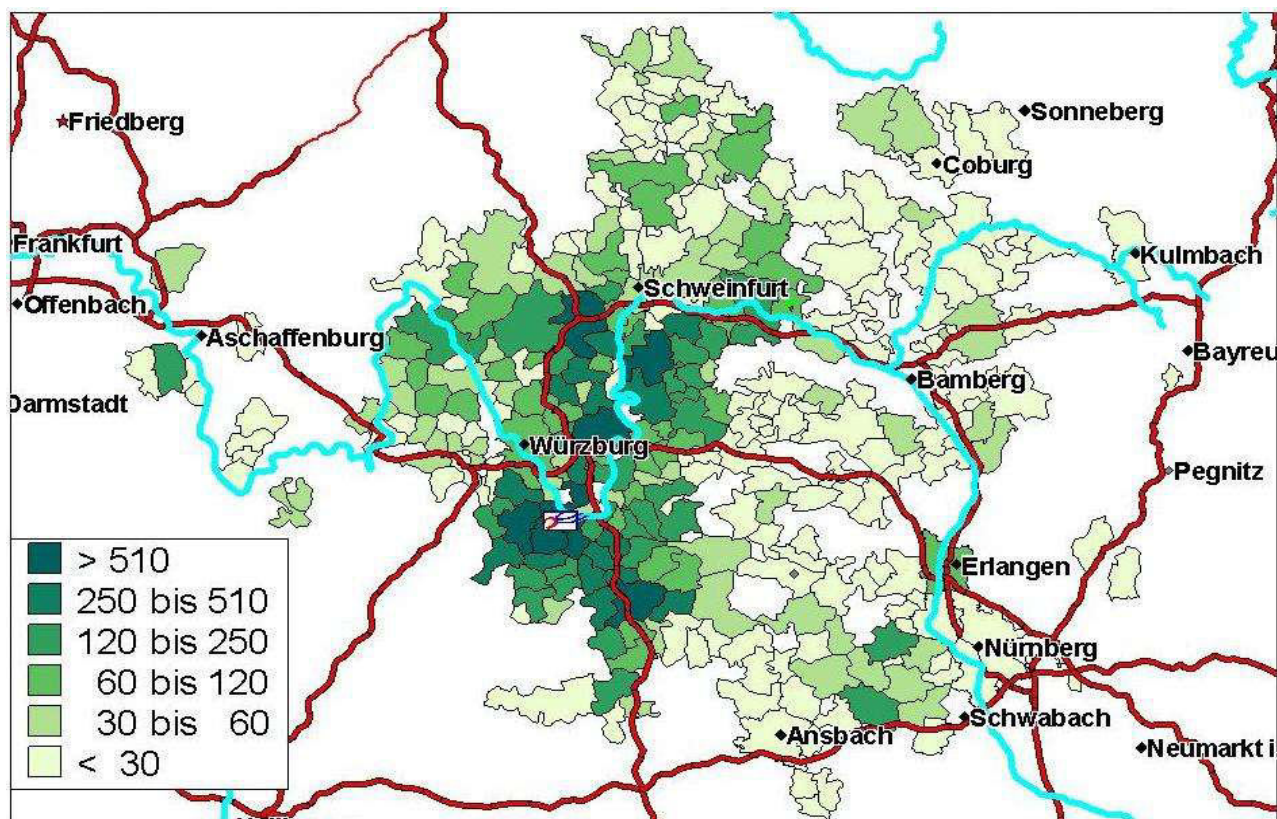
Friedberg
Sonneberg
Coburg
Frankfurt
Kulmbach
Schweinfurt
Offenbach
Aschaffenburg
Bayreu
Bamberg
Darmstadt
Würzburg
Pegnitz
Erlangen
Nürnberg
Schwabach
Ansbach
Neumarkt i

> 510
250 bis 510
120 bis 250
60 bis 120
30 bis 60
< 30